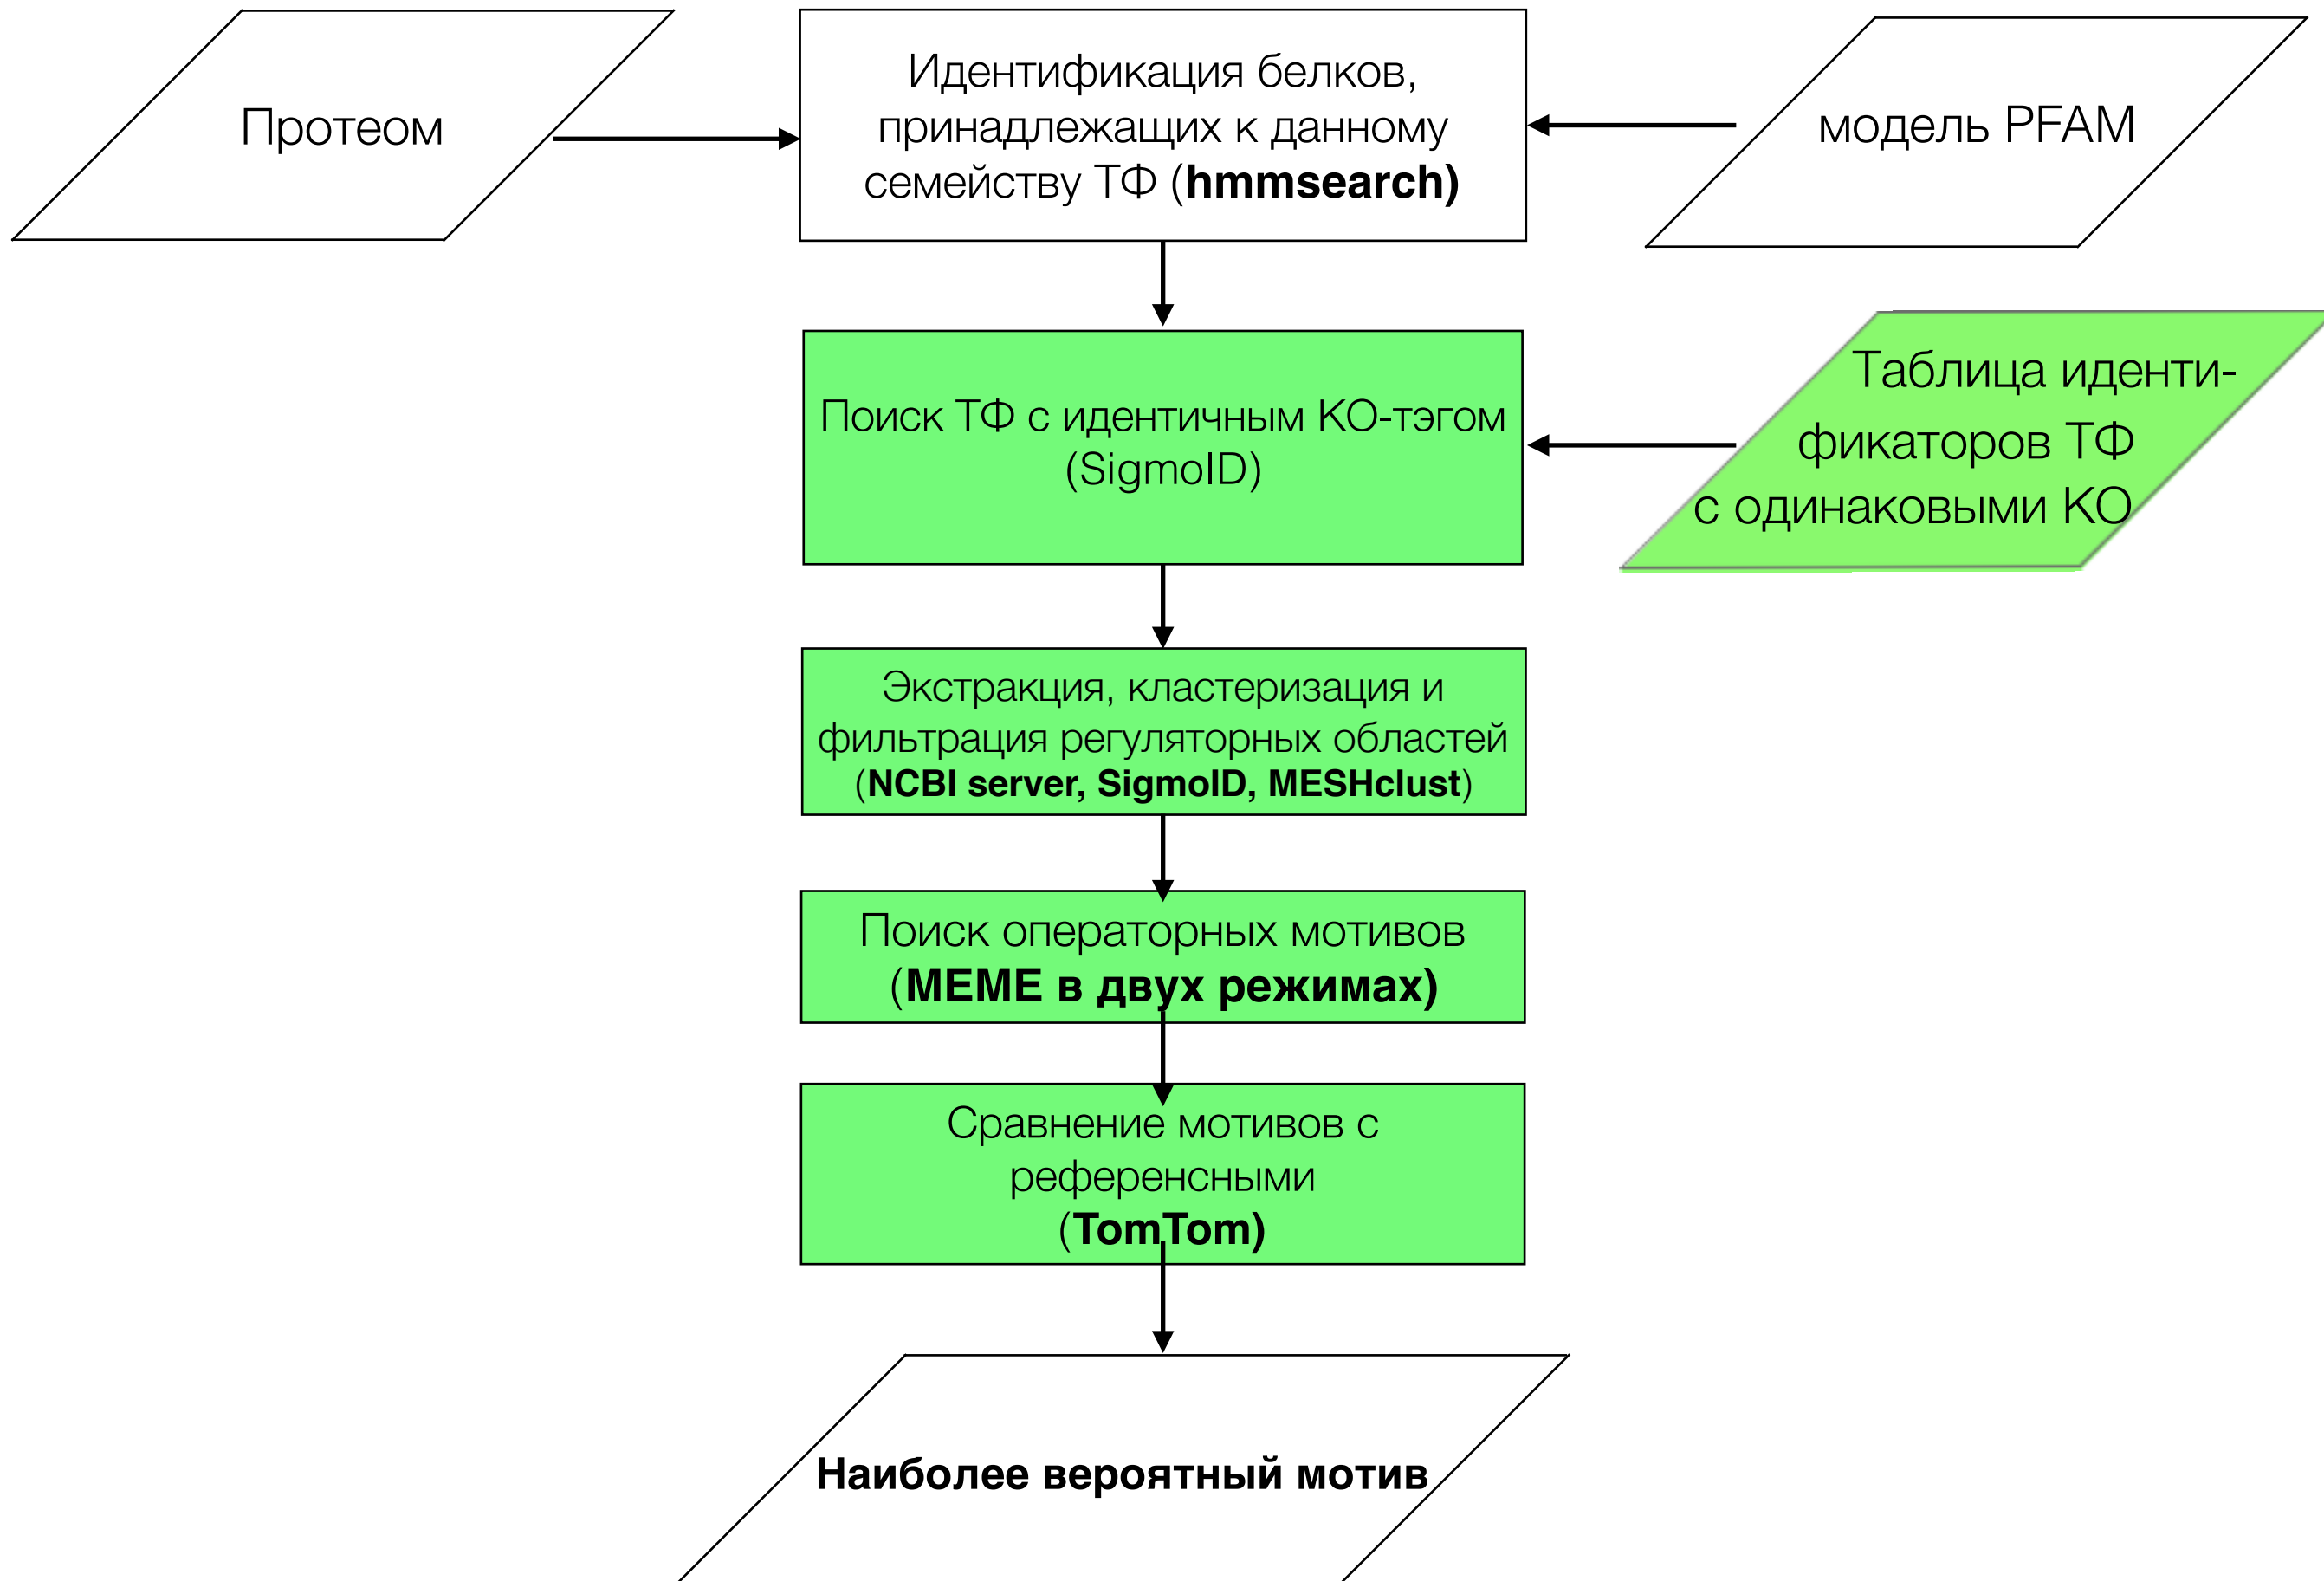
Протеом

Идентификация белков, принадлежащих к данному семейству ТФ (**hmmsearch)**

модель PFAM

Поиск ТФ с идентичным KO-тэгом (SigmoID)

Таблица идентификаторов ТФ с одинаковыми KO

Экстракция, кластеризация и фильтрация регуляторных областей (**NCBI server, SigmoID, MESHclust**)

Поиск операторных мотивов (**MEME в двух режимах)**

Сравнение мотивов с референсными (**TomTom)**

**Наиболее вероятный мотив**